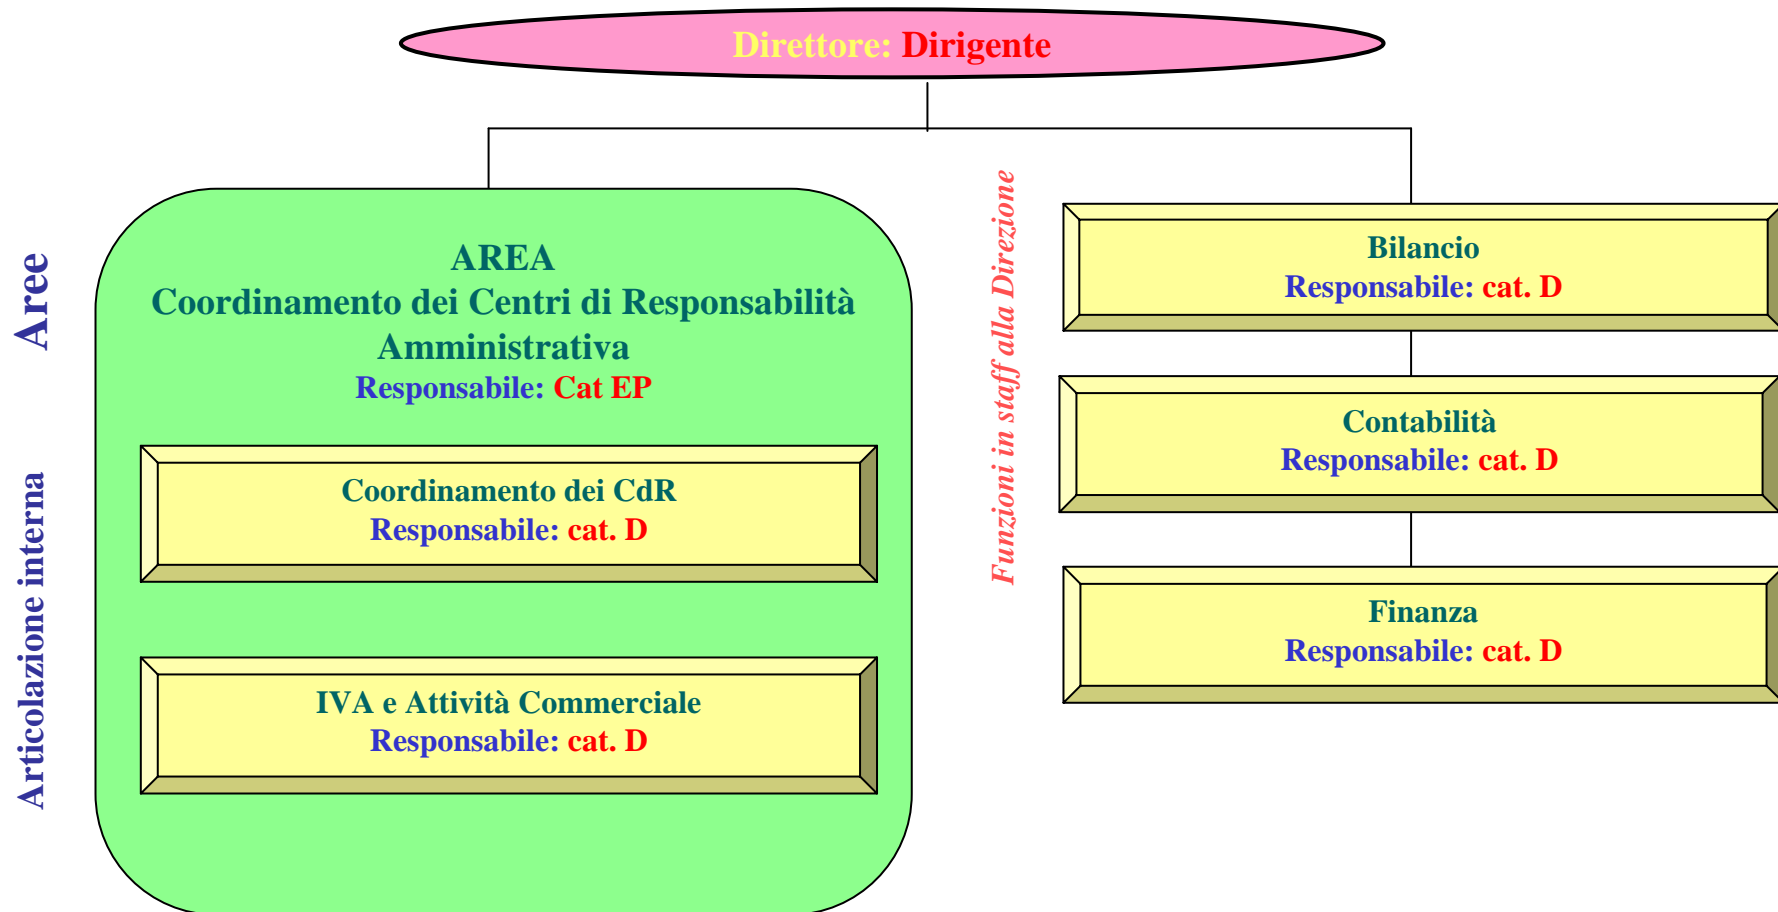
Direttore: Dirigente

Aree

Articolazione interna

AREA
Coordinamento dei Centri di Responsabilità Amministrativa
Responsabile: Cat EP

Coordinamento dei CdR
Responsabile: cat. D

IVA e Attività Commerciale
Responsabile: cat. D

Funzioni in staff alla Direzione

Bilancio
Responsabile: cat. D

Contabilità
Responsabile: cat. D

Finanza
Responsabile: cat. D